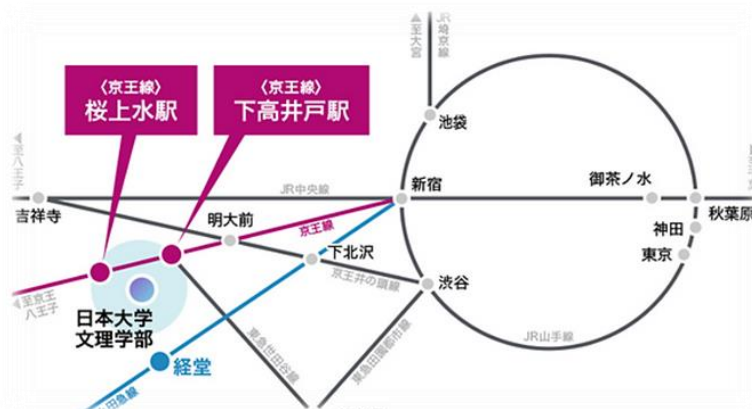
〈京王線〉
桜上水駅

〈京王線〉
下高井戸駅

至大宮
JR埼京線
池袋
至八王子
吉祥寺
JR中央線
新宿
御茶ノ水
秋葉原
明大前
京王線
神田
下北沢
東京
京王井の頭線
渋谷
至京王八王子
日本大学
文理学部
東急世田谷線
東急田園都市線
JR山手線
経堂
小田急線